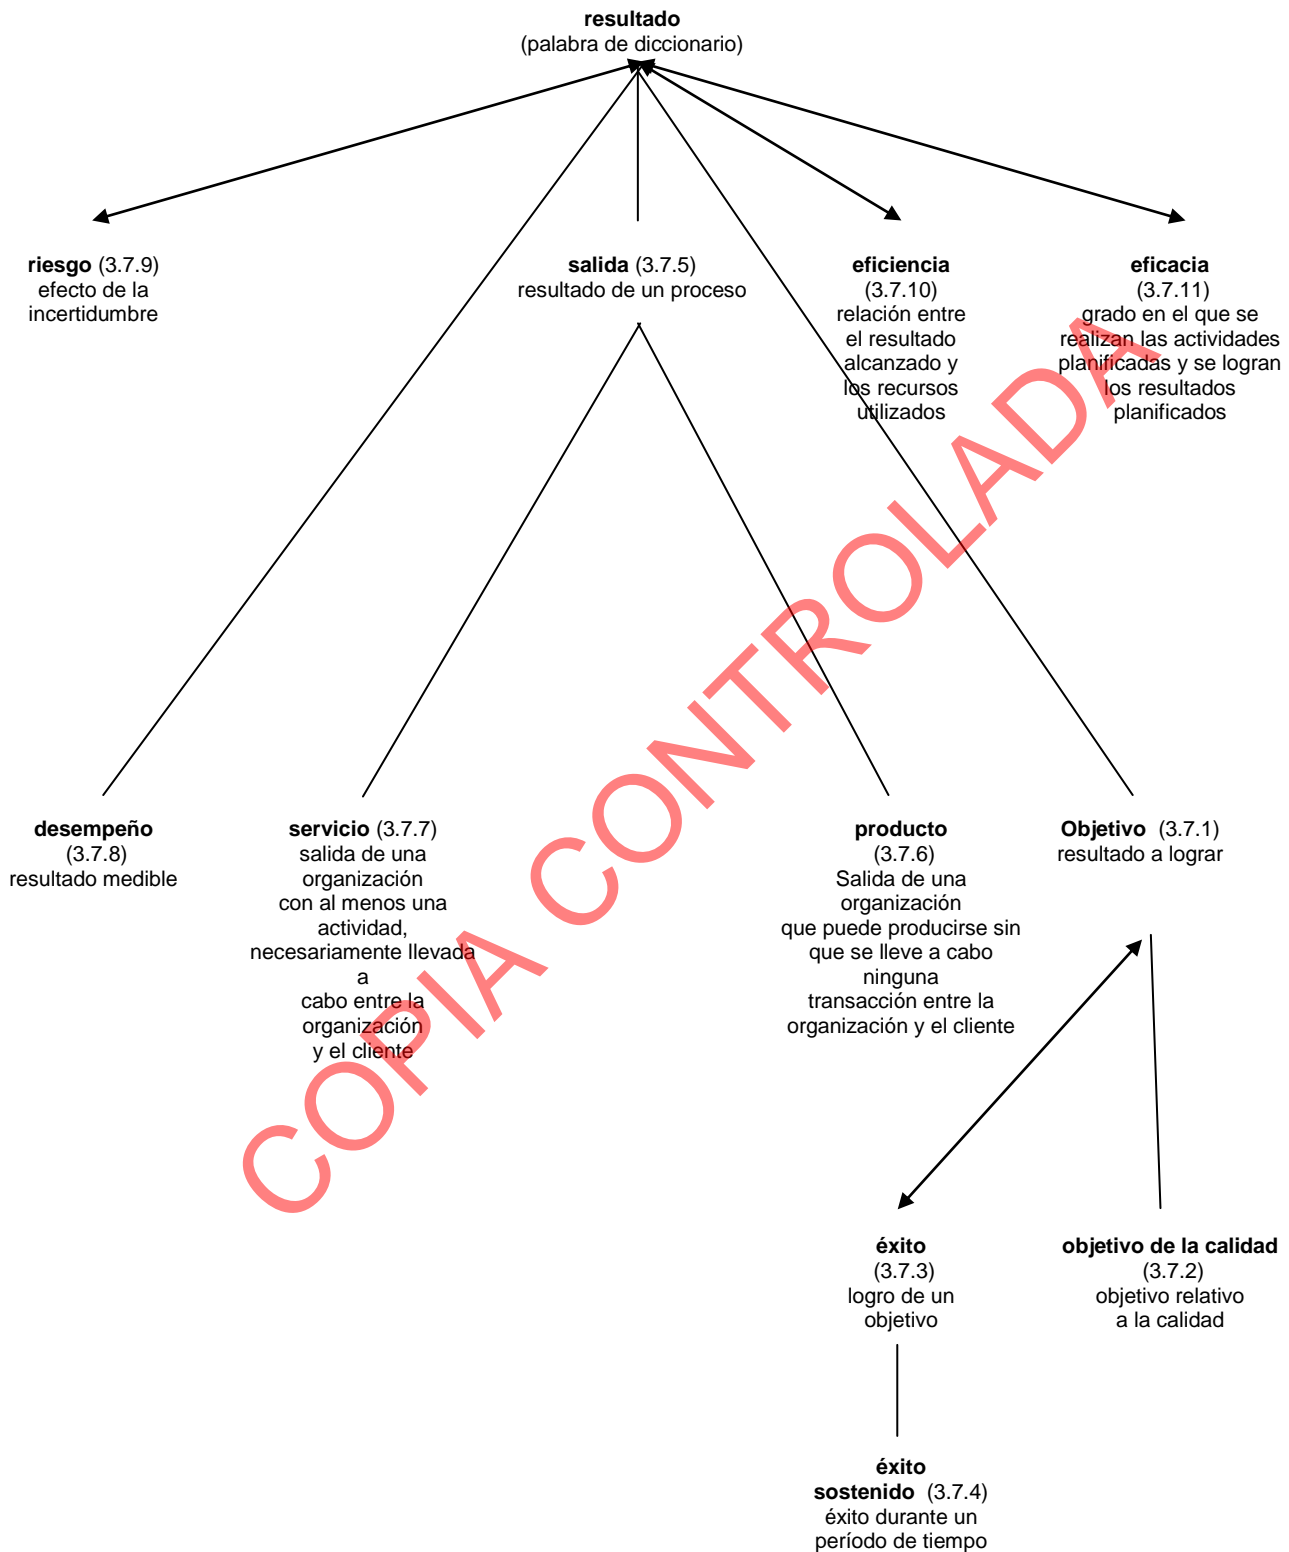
**resultado**
(palabra de diccionario)

**riesgo** (3.7.9)
efecto de la incertidumbre

**salida** (3.7.5)
resultado de un proceso

**eficiencia**
(3.7.10)
relación entre el resultado alcanzado y los recursos utilizados

**eficacia**
(3.7.11)
grado en el que se realizan las actividades planificadas y se logran los resultados planificados

**desempeño**
(3.7.8)
resultado medible

**servicio** (3.7.7)
salida de una organización con al menos una actividad, necesariamente llevada a cabo entre la organización y el cliente

**producto**
(3.7.6)
Salida de una organización que puede producirse sin que se lleve a cabo ninguna transacción entre la organización y el cliente

**Objetivo** (3.7.1)
resultado a lograr

**éxito**
(3.7.3)
logro de un objetivo

**objetivo de la calidad**
(3.7.2)
objetivo relativo a la calidad

**éxito sostenido** (3.7.4)
éxito durante un período de tiempo

COPIA CONTROLADA